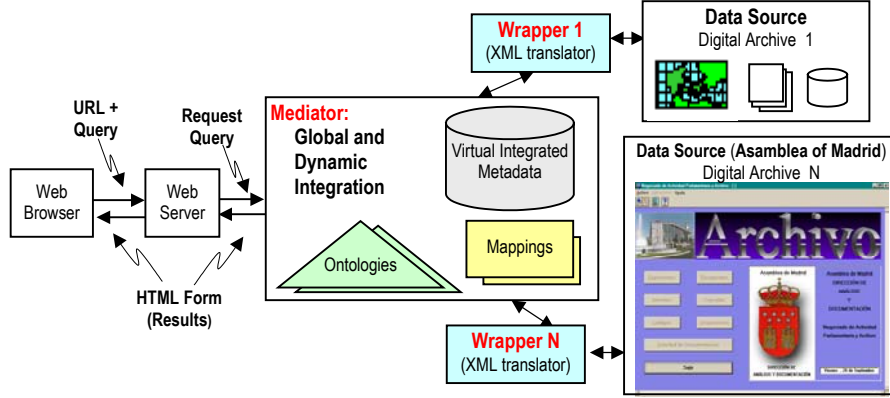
Wrapper 1
(XML translator)

Data Source
Digital Archive 1

URL + Query

Request Query

Mediator:
Global and Dynamic Integration

Virtual Integrated Metadata

Web Browser

Web Server

Ontologies

Mappings

HTML Form (Results)

Data Source (Asamblea of Madrid)
Digital Archive N

Archivo

Asamblea de Madrid

Asamblea de Madrid
DIRECCIÓN DE ANÁLISIS Y DOCUMENTACIÓN

Wrapper N
(XML translator)